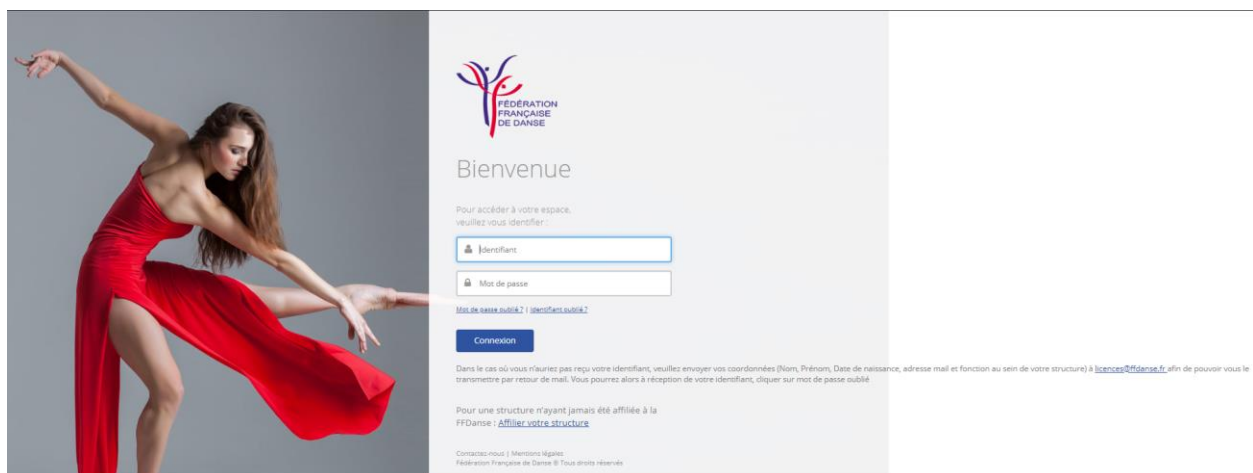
FÉDÉRATION FRANÇAISE DE DANSE

Bienvenue

Pour accéder à votre espace, veuillez vous identifier :

Identifiant

Mot de passe

Mot de passe oublié ? | Identifiant oublié ?

Connexion

Dans le cas où vous n'auriez pas reçu votre identifiant, veuillez envoyer vos coordonnées (Nom, Prénom, Date de naissance, adresse mail et fonction au sein de votre structure) à licences@ffdanse.fr afin de pouvoir vous le transmettre par retour de mail. Vous pourrez alors à réception de votre identifiant, cliquer sur mot de passe oublié

Pour une structure n'ayant jamais été affiliée à la FFDanse : Affilier votre structure

Contactez-nous | Mentions légales
Fédération Française de Danse © Tous droits réservés